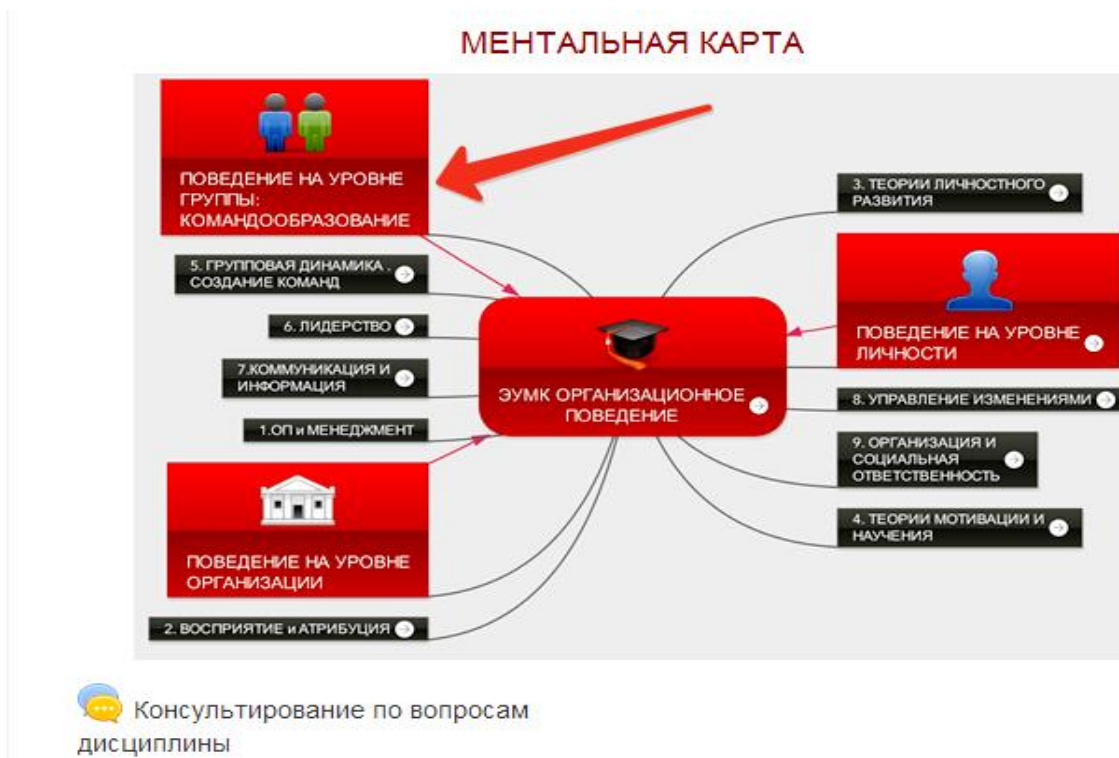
МЕНТАЛЬНАЯ КАРТА

ПОВЕДЕНИЕ НА УРОВНЕ ГРУППЫ: КОМАНДООБРАЗОВАНИЕ

5. ГРУППОВАЯ ДИНАМИКА . СОЗДАНИЕ КОМАНД

6. ЛИДЕРСТВО

7.КОММУНИКАЦИЯ И ИНФОРМАЦИЯ

1.ОП и МЕНЕДЖМЕНТ

ПОВЕДЕНИЕ НА УРОВНЕ ОРГАНИЗАЦИИ

2. ВОСПРИЯТИЕ и АТРИБУЦИЯ

ЭУМК ОРГАНИЗАЦИОННОЕ ПОВЕДЕНИЕ

3. ТЕОРИИ ЛИЧНОСТНОГО РАЗВИТИЯ

ПОВЕДЕНИЕ НА УРОВНЕ ЛИЧНОСТИ

8. УПРАВЛЕНИЕ ИЗМЕНЕНИЯМИ

9. ОРГАНИЗАЦИЯ И СОЦИАЛЬНАЯ ОТВЕТСТВЕННОСТЬ

4. ТЕОРИИ МОТИВАЦИИ И НАУЧЕНИЯ

Консультирование по вопросам дисциплины